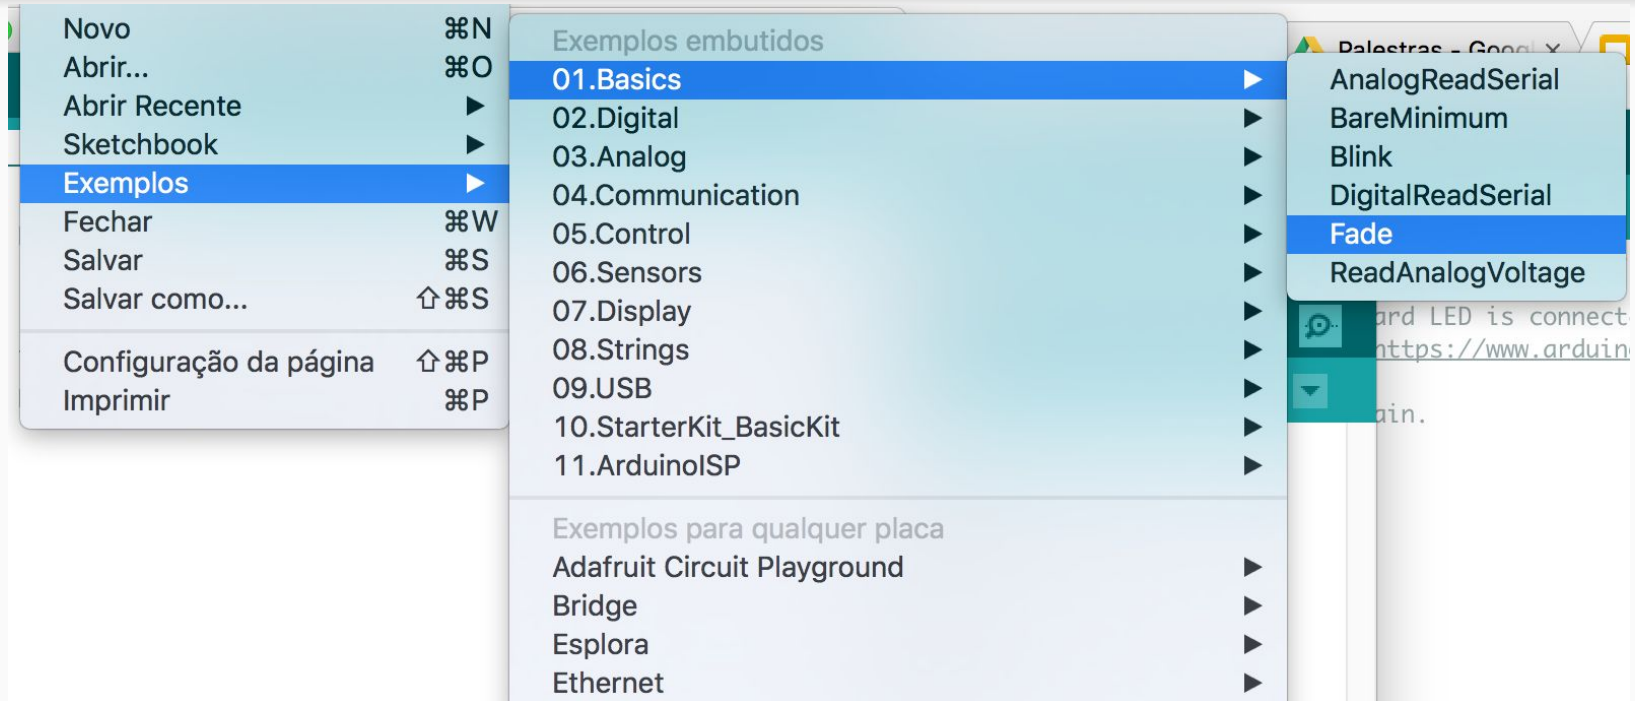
Novo ⌘N
Abrir... ⌘O
Abrir Recente ▶
Sketchbook ▶
Exemplos ▶
Fechar ⌘W
Salvar ⌘S
Salvar como... ⇧⌘S

Configuração da página ⇧⌘P
Imprimir ⌘P

Exemplos embutidos
01.Basics ▶
02.Digital ▶
03.Analog ▶
04.Communication ▶
05.Control ▶
06.Sensors ▶
07.Display ▶
08.Strings ▶
09.USB ▶
10.StarterKit_BasicKit ▶
11.ArduinoISP ▶

Exemplos para qualquer placa
Adafruit Circuit Playground ▶
Bridge ▶
Esplora ▶
Ethernet ▶

Palestras - Goog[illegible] ×

AnalogReadSerial
BareMinimum
Blink
DigitalReadSerial
Fade
ReadAnalogVoltage

ard LED is connect
https://www.arduin
ain.